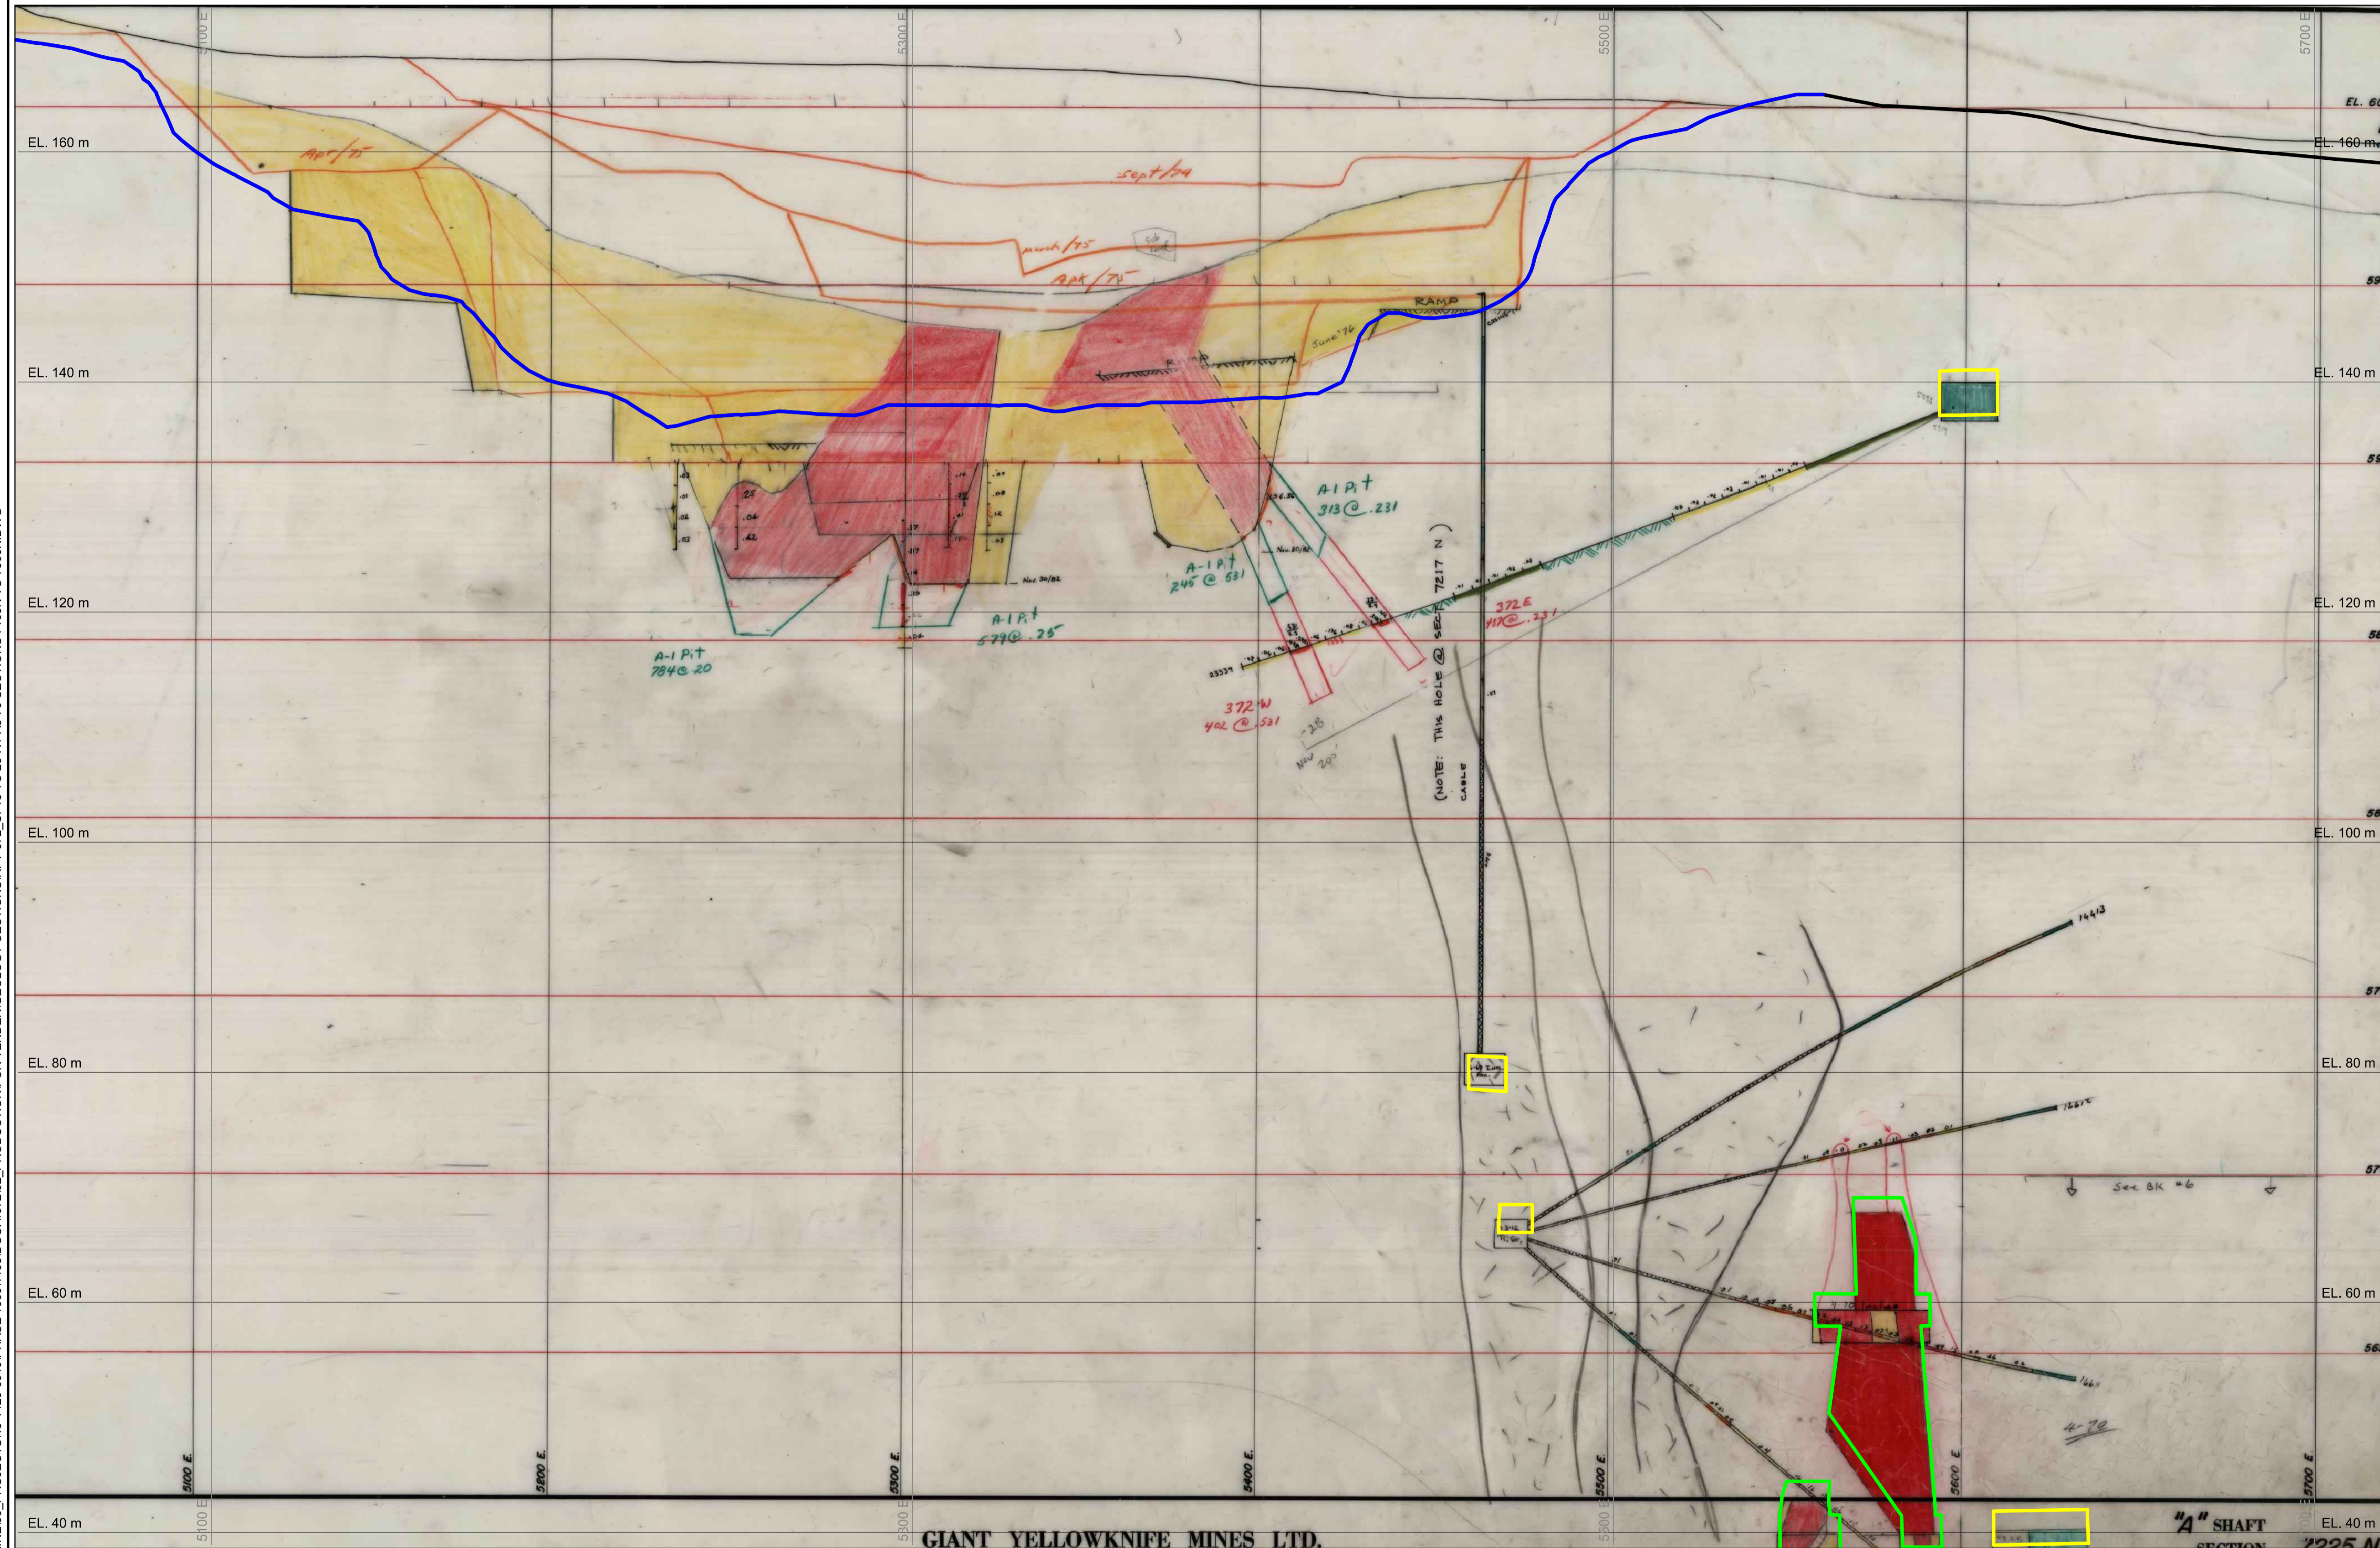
5100 E
5300 E
5500 E
5700 E
EL. 160 m
EL. 160 m
EL. 140 m
EL. 140 m
EL. 120 m
EL. 120 m
EL. 100 m
EL. 100 m
EL. 80 m
EL. 80 m
EL. 60 m
EL. 60 m
EL. 40 m
EL. 40 m
Apr/75
Sept/74
March/75
Apr/75
RAMP
June '76
RAMP
A1 Pit
313 @ .231
A-1 Pit
245 @ .531
A-1 Pit
579 @ .25
A-1 Pit
784 @ .20
372 E
417 @ .231
372 W
402 @ .531
Nov. 30/82
(NOTE: THIS HOLE @ SEC. 7217 N)
CABLE
New 20'
1441
1661
1661
See BK #6
4-72
5100 E.
5200 E.
5300 E.
5400 E.
5500 E.
5600 E.
5700 E.
GIANT YELLOWKNIFE MINES LTD.
"A" SHAFT
SECTION